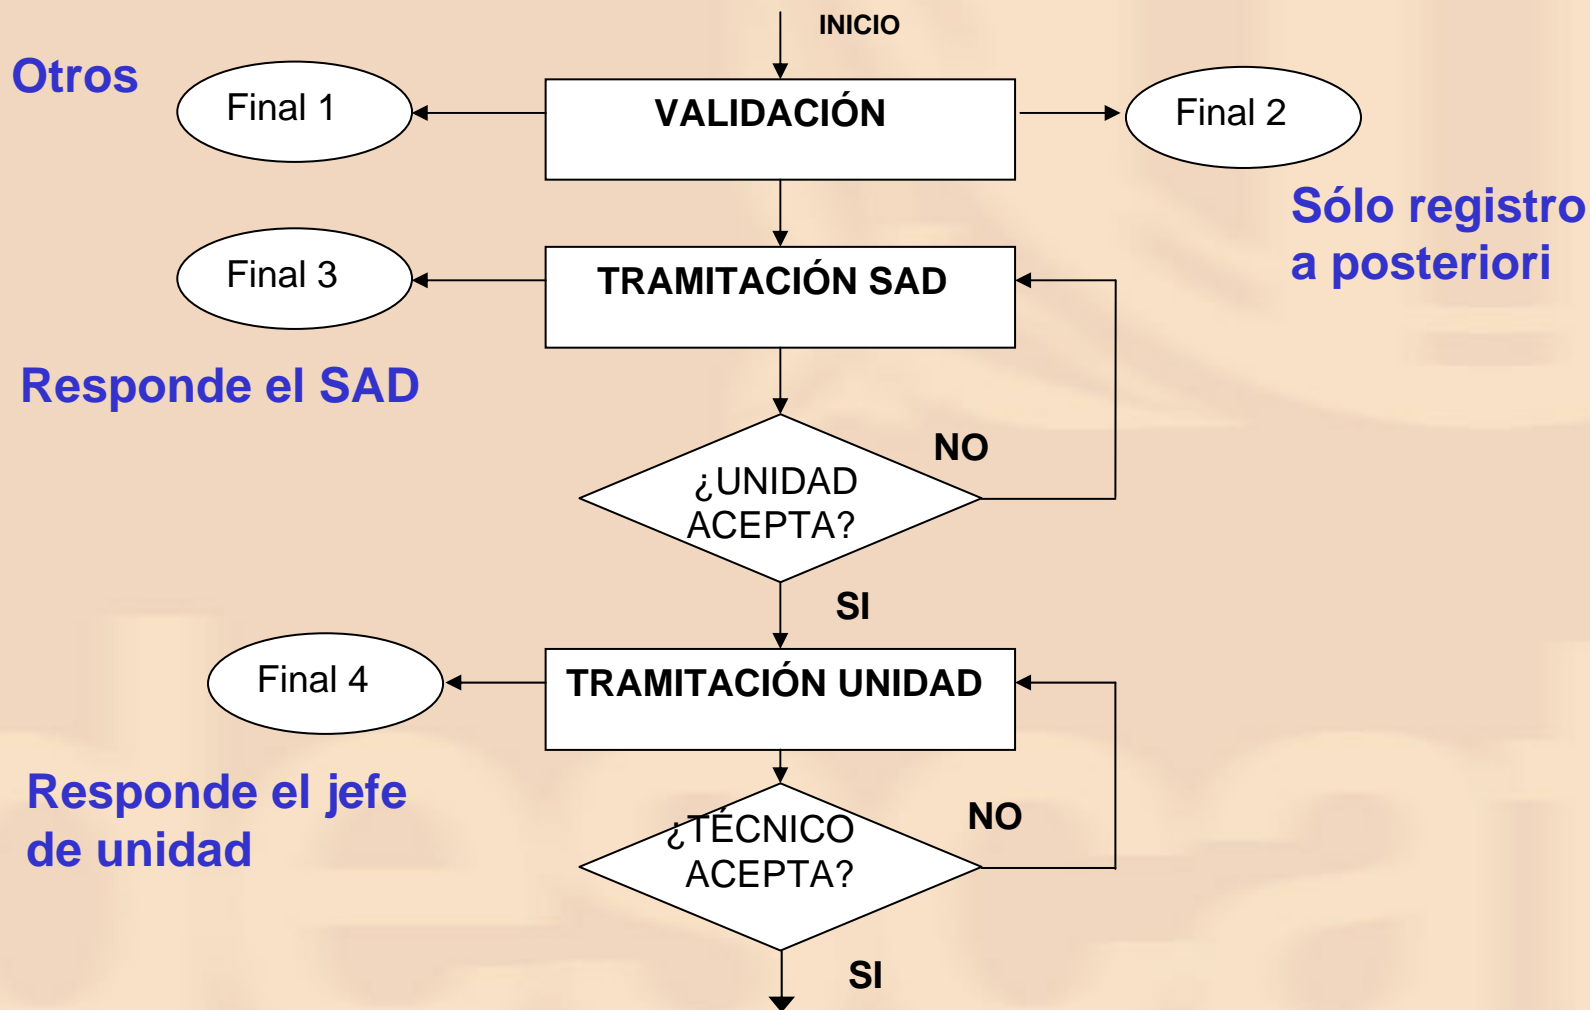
INICIO

Otros

Final 1

VALIDACIÓN

Final 2

Sólo registro a posteriori

Final 3

TRAMITACIÓN SAD

Responde el SAD

NO

¿UNIDAD ACEPTA?

SI

Final 4

TRAMITACIÓN UNIDAD

Responde el jefe de unidad

NO

¿TÉCNICO ACEPTA?

SI